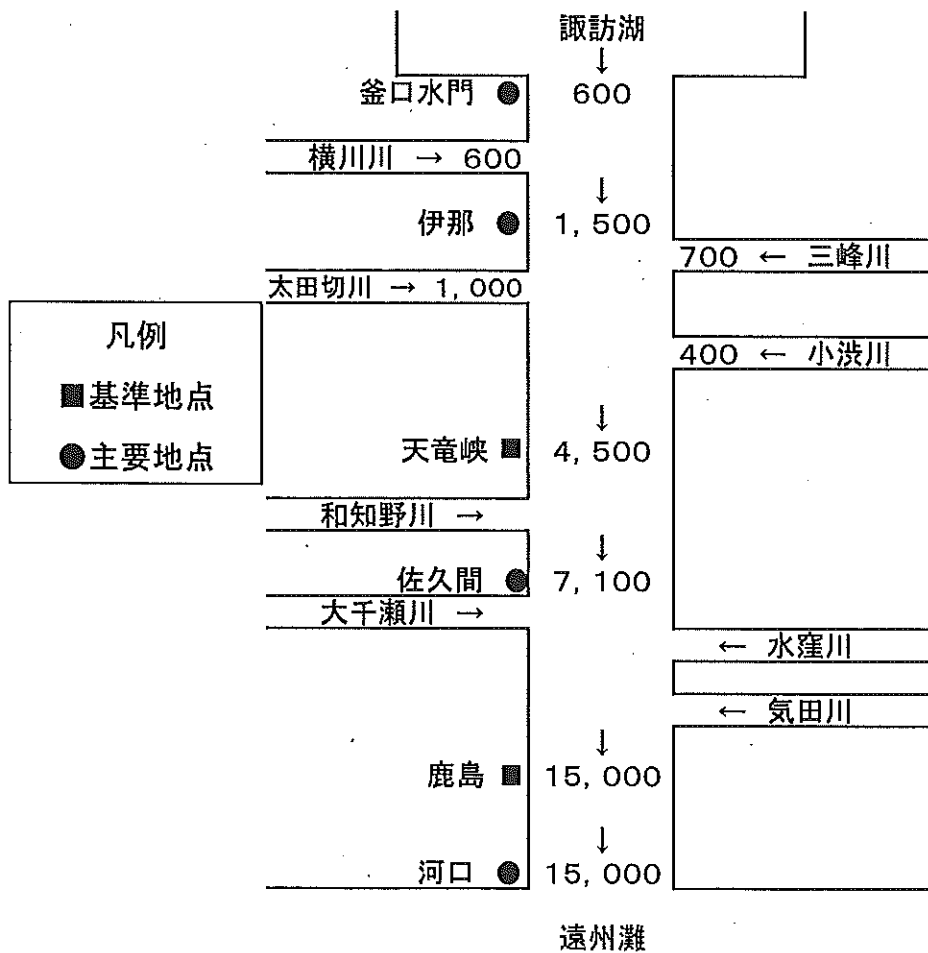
諏訪湖
↓
釜口水門 ● 600

横川川 → 600
↓
伊那 ● 1, 500
700 ← 三峰川

太田切川 → 1, 000

凡例
■基準地点
●主要地点

400 ← 小渋川
↓
天竜峡 ■ 4, 500

和知野川 →
↓
佐久間 ● 7, 100

大千瀬川 →
← 水窪川
← 気田川
↓
鹿島 ■ 15, 000
↓
河口 ● 15, 000

遠州灘